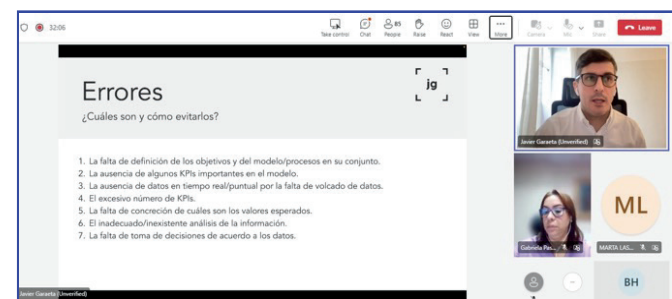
32:06

Take control Chat 85 People Raise React View More Camera Mic Share Leave

Errores
¿Cuáles son y cómo evitarlos?

jg

1. La falta de definición de los objetivos y del modelo/procesos en su conjunto.
2. La ausencia de algunos KPIs importantes en el modelo.
3. La ausencia de datos en tiempo real/puntual por la falta de volcado de datos.
4. El excesivo número de KPIs.
5. La falta de concreción de cuáles son los valores esperados.
6. El inadecuado/inexistente análisis de la información.
7. La falta de toma de decisiones de acuerdo a los datos.

Javier Garaeta (Unverified)

Javier Garaeta (Unverified)

Gabriela Pas...

ML

MARTA LAS...

BH